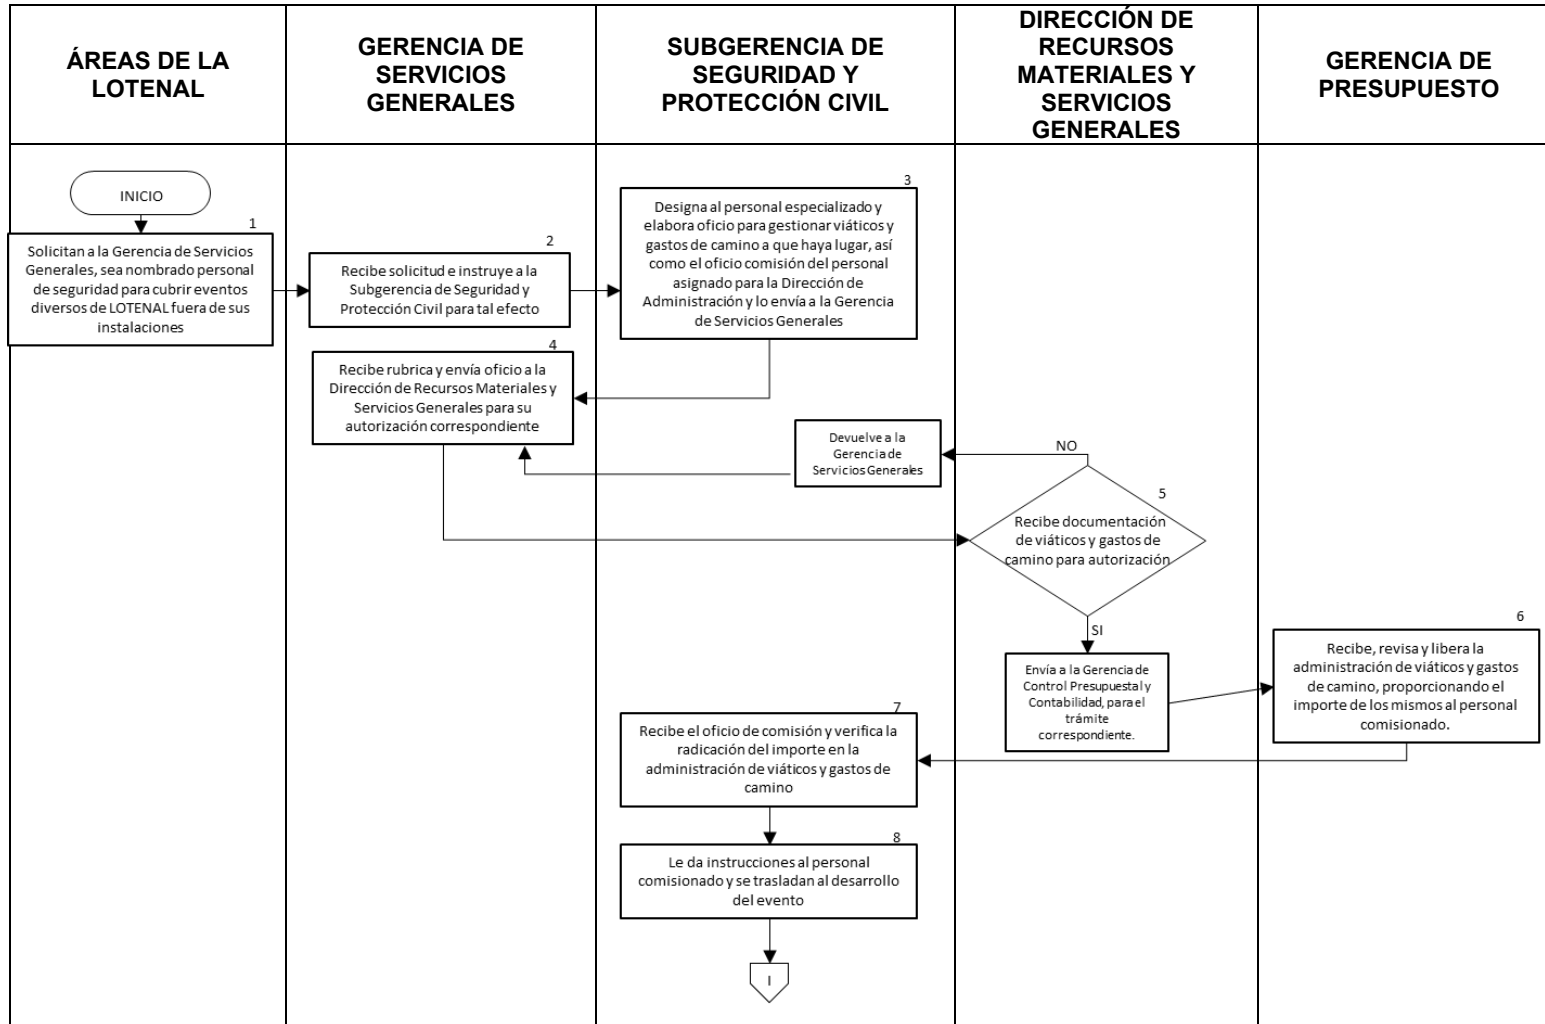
ÁREAS DE LA LOTENAL

GERENCIA DE SERVICIOS GENERALES

SUBGERENCIA DE SEGURIDAD Y PROTECCIÓN CIVIL

DIRECCIÓN DE RECURSOS MATERIALES Y SERVICIOS GENERALES

GERENCIA DE PRESUPUESTO

INICIO

1
Solicitan a la Gerencia de Servicios Generales, sea nombrado personal de seguridad para cubrir eventos diversos de LOTENAL fuera de sus instalaciones

2
Recibe solicitud e instruye a la Subgerencia de Seguridad y Protección Civil para tal efecto

3
Designa al personal especializado y elabora oficio para gestionar viáticos y gastos de camino a que haya lugar, así como el oficio comisión del personal asignado para la Dirección de Administración y lo envía a la Gerencia de Servicios Generales

4
Recibe rubrica y envía oficio a la Dirección de Recursos Materiales y Servicios Generales para su autorización correspondiente

Devuelve a la Gerencia de Servicios Generales

NO

5
Recibe documentación de viáticos y gastos de camino para autorización

SI

Envía a la Gerencia de Control Presupuestal y Contabilidad, para el trámite correspondiente.

6
Recibe, revisa y libera la administración de viáticos y gastos de camino, proporcionando el importe de los mismos al personal comisionado.

7
Recibe el oficio de comisión y verifica la radicación del importe en la administración de viáticos y gastos de camino

8
Le da instrucciones al personal comisionado y se trasladan al desarrollo del evento

I